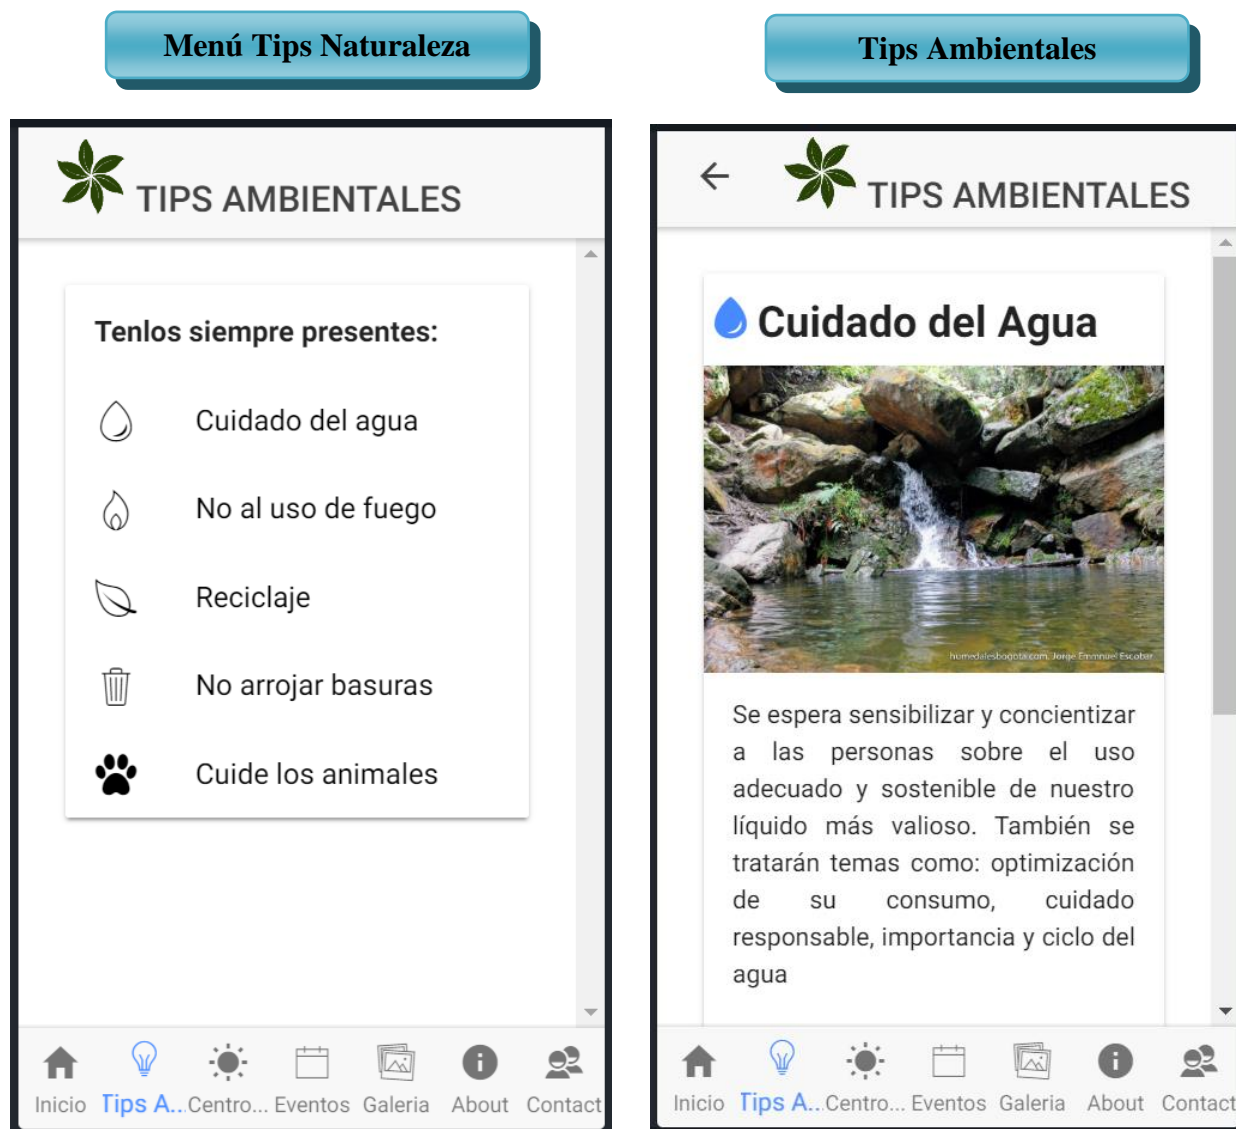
Menú Tips Naturaleza

TIPS AMBIENTALES

Tenlos siempre presentes:

Cuidado del agua

No al uso de fuego

Reciclaje

No arrojar basuras

Cuide los animales

Inicio Tips A... Centro... Eventos Galeria About Contact

Tips Ambientales

TIPS AMBIENTALES

Cuidado del Agua

humedalesbogota.com Jorge Emmanuel Escobar

Se espera sensibilizar y concientizar a las personas sobre el uso adecuado y sostenible de nuestro líquido más valioso. También se tratarán temas como: optimización de su consumo, cuidado responsable, importancia y ciclo del agua

Inicio Tips A... Centro... Eventos Galeria About Contact